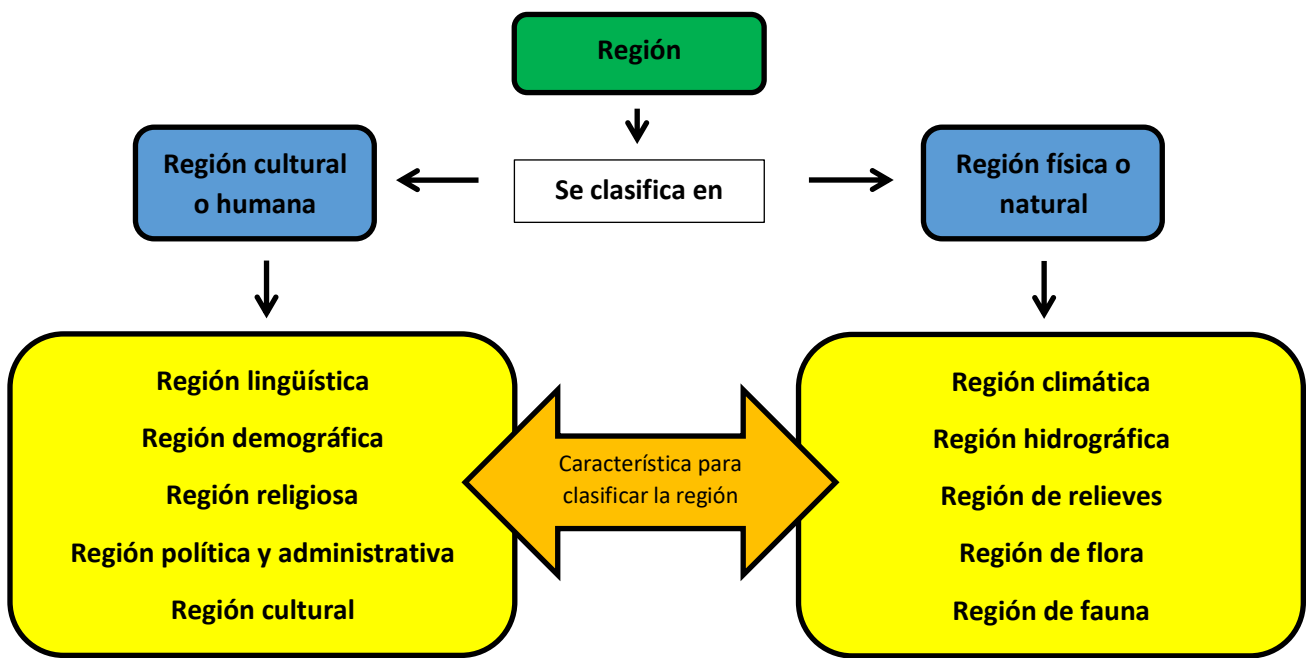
Región

Se clasifica en

Región cultural o humana

Región física o natural

Región lingüística
Región demográfica
Región religiosa
Región política y administrativa
Región cultural

Característica para clasificar la región

Región climática
Región hidrográfica
Región de relieves
Región de flora
Región de fauna